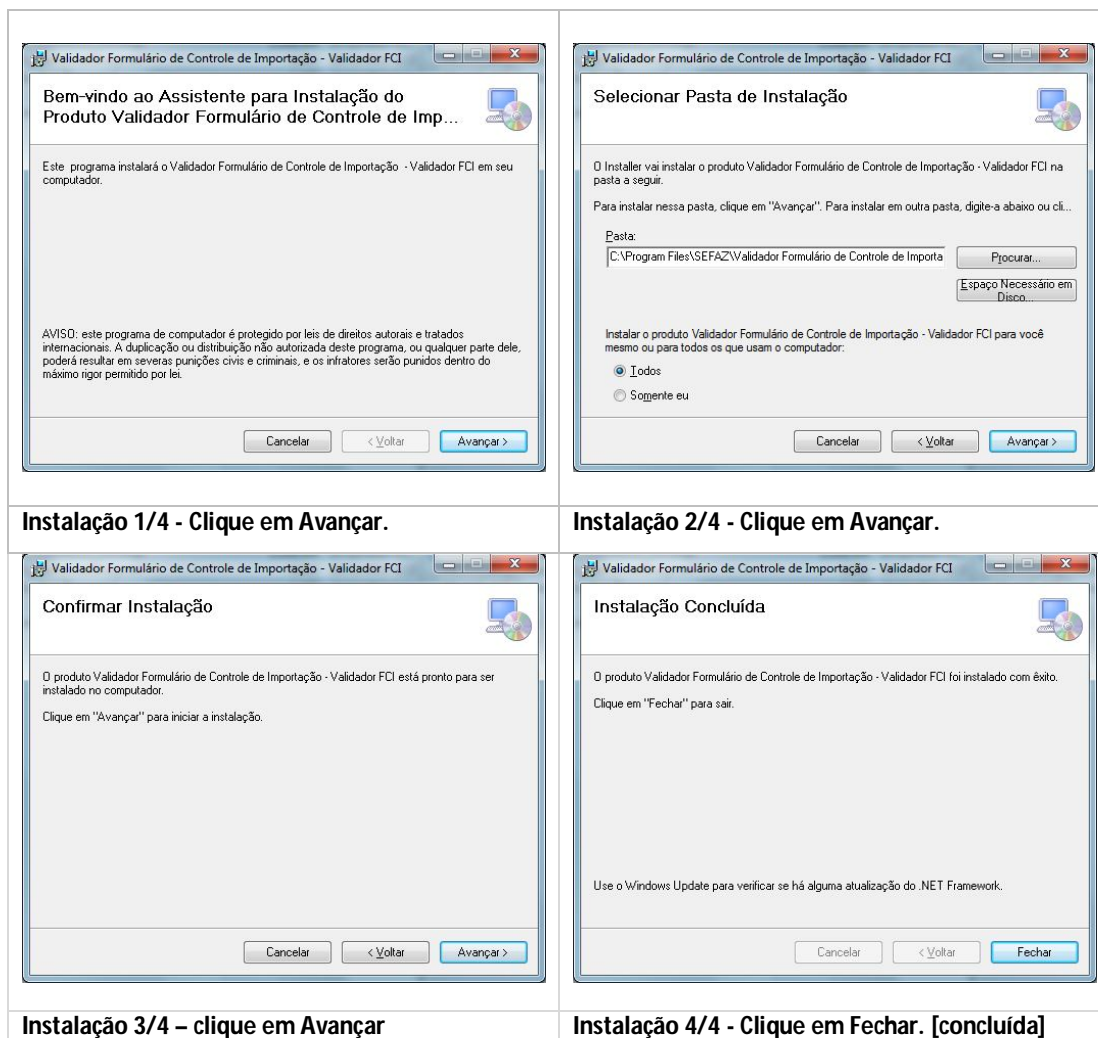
Validador Formulário de Controle de Importação - Validador FCI

Bem-vindo ao Assistente para Instalação do Produto Validador Formulário de Controle de Imp...

Este programa instalará o Validador Formulário de Controle de Importação - Validador FCI em seu computador.

AVISO: este programa de computador é protegido por leis de direitos autorais e tratados internacionais. A duplicação ou distribuição não autorizada deste programa, ou qualquer parte dele, poderá resultar em severas punições civis e criminais, e os infratores serão punidos dentro do máximo rigor permitido por lei.

Cancelar | < Voltar | Avançar >

Instalação 1/4 - Clique em Avançar.

Validador Formulário de Controle de Importação - Validador FCI

Selecionar Pasta de Instalação

O Installer vai instalar o produto Validador Formulário de Controle de Importação - Validador FCI na pasta a seguir.

Para instalar nessa pasta, clique em "Avançar". Para instalar em outra pasta, digite-a abaixo ou cli...

Pasta:
C:\Program Files\SEFAZ\Validador Formulário de Controle de Importa

Procurar...

Espaço Necessário em Disco...

Instalar o produto Validador Formulário de Controle de Importação - Validador FCI para você mesmo ou para todos os que usam o computador:

Todos

Somente eu

Cancelar | < Voltar | Avançar >

Instalação 2/4 - Clique em Avançar.

Validador Formulário de Controle de Importação - Validador FCI

Confirmar Instalação

O produto Validador Formulário de Controle de Importação - Validador FCI está pronto para ser instalado no computador.

Clique em "Avançar" para iniciar a instalação.

Cancelar | < Voltar | Avançar >

Instalação 3/4 – clique em Avançar

Validador Formulário de Controle de Importação - Validador FCI

Instalação Concluída

O produto Validador Formulário de Controle de Importação - Validador FCI foi instalado com êxito.

Clique em "Fechar" para sair.

Use o Windows Update para verificar se há alguma atualização do .NET Framework.

Cancelar | < Voltar | Fechar

Instalação 4/4 - Clique em Fechar. [concluída]